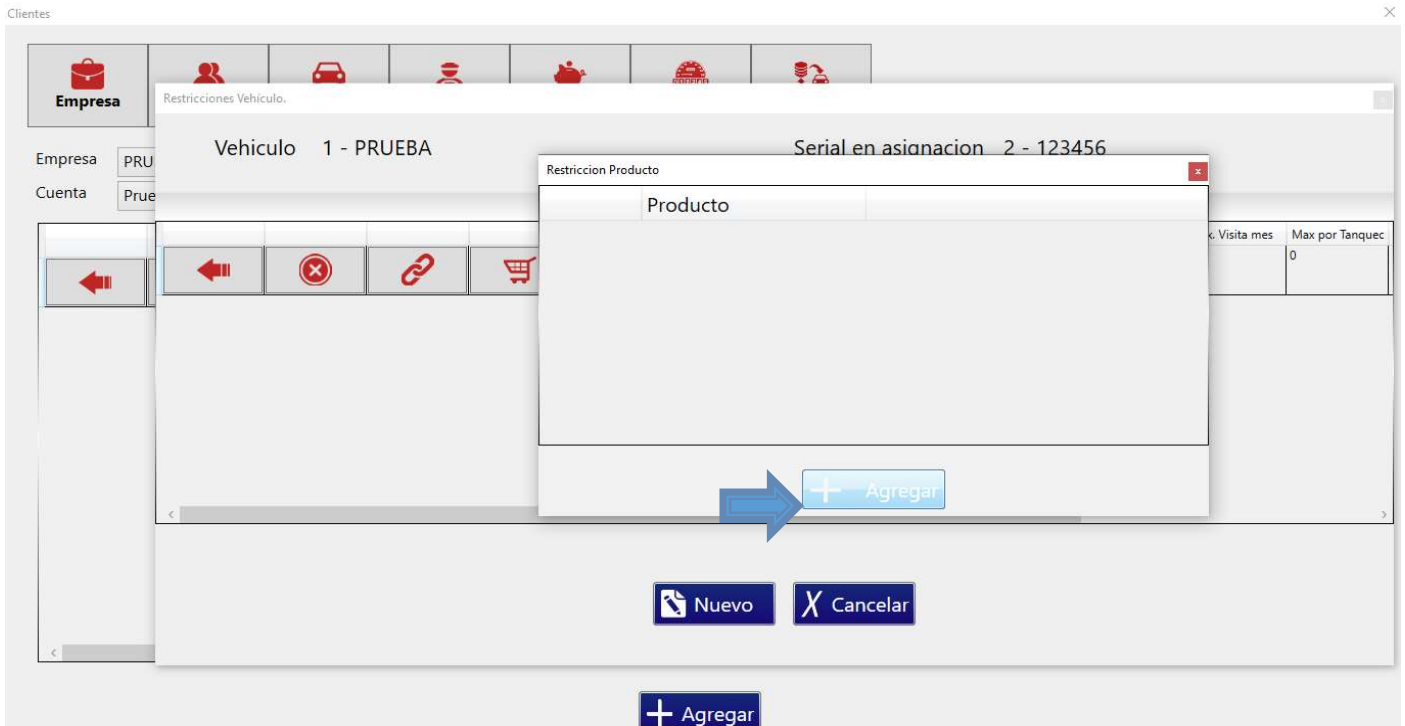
Clientes

Empresa

Restricciones Vehiculo.

Vehiculo 1 - PRUEBA

Serial en asignacion 2 - 123456

Empresa PRU

Cuenta Prue

Restriccion Producto

Producto

x. Visita mes

Max por Tanquec

0

Agregar

Nuevo

Cancelar

Agregar